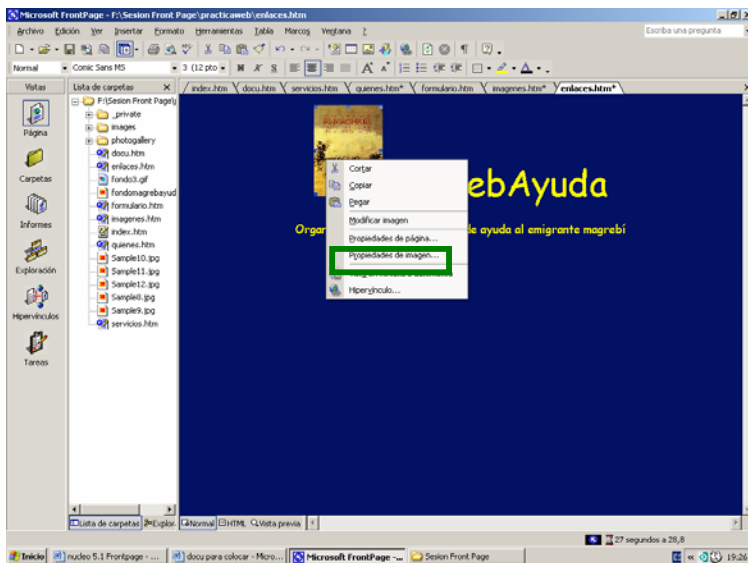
Microsoft FrontPage - F:\Sesion Front Page\practicaweb\enlaces.htm

Archivo Edición Ver Insertar Formato Herramientas Tabla Marcos Ventana ?

Escriba una pregunta

Normal Comic Sans MS 3 (12 pto) N K S

Vistas Lista de carpetas

Página
Carpetas
Informes
Exploración
Hipervínculos
Tareas

F:\Sesion Front Pagel
_private
images
photogallery
docu.htm
enlaces.htm
fondo3.gif
fondomagrebayud
formulario.htm
imagenes.htm
index.htm
quienes.htm
Sample10.jpg
Sample11.jpg
Sample12.jpg
Sample8.jpg
Sample9.jpg
servicios.htm

/index.htm docu.htm servicios.htm quienes.htm* formulario.htm imagenes.htm* enlaces.htm*

ebAyuda

Orga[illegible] de ayuda al emigrante magrebí

Cortar
Copiar
Pegar
Modificar imagen
Propiedades de página...
Propiedades de imagen...
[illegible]
Hipervínculo...

Lista de carpetas Explor. Normal HTML Vista previa

27 segundos a 28,8

Inicio nucleo 5.1 Frontpage - ... docu para colocar - Micro... Microsoft FrontPage -... Sesion Front Page 19:26